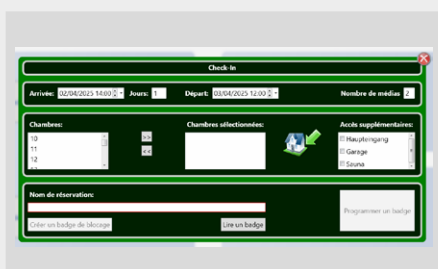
Check-In

Arrivée: 02/04/2025 14:00 Jours: 1 Départ: 03/04/2025 12:00 Nombre de médias 2

Chambres:
10
11
12

>>
<<

Chambres sélectionnées:

Accès supplémentaires:
Haupteingang
Garage
Sauna

Nom de réservation:

Créer un badge de blocage

Lire un badge

Programmer un badge